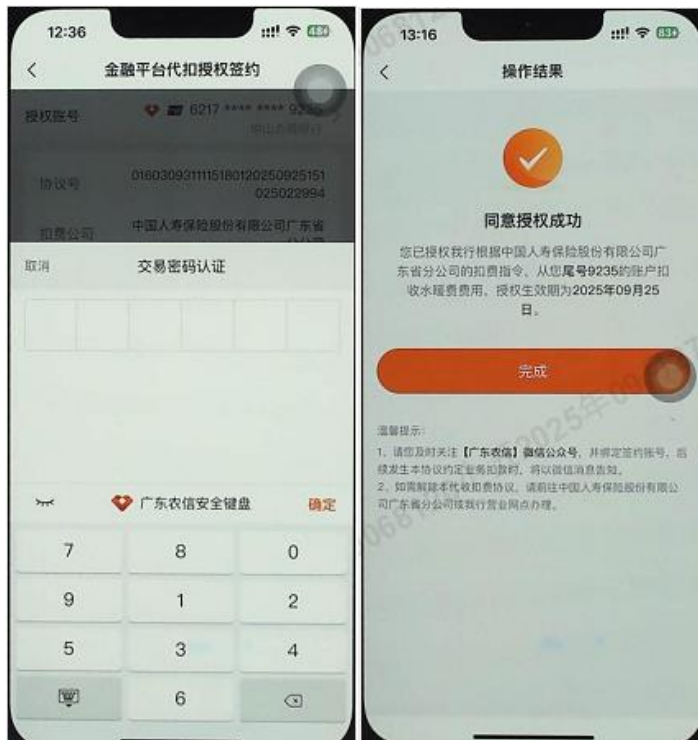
12:36

金融平台代扣授权签约

授权账号 6217 **** **** 92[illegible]

协议号 01603093111151801202509251510 25022994

扣费公司 中国人寿保险股份有限公司广东省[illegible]

取消 交易密码认证

广东农信安全键盘 确定

7 8 0
9 1 2
5 3 4
6

13:16

操作结果

同意授权成功

您已授权我行根据中国人寿保险股份有限公司广东省分公司的扣费指令，从您尾号9235的账户扣收水喔费费用，授权生效期为2025年09月25日。

完成

温馨提示：

1、请您及时关注【广东农信】微信公众号，并绑定签约账号，后续发生本协议约定业务扣款时，将以微信消息告知。

2、如需解除本代收扣费协议，请前往中国人寿保险股份有限公司广东省分公司或我行营业网点办理。

2025年09